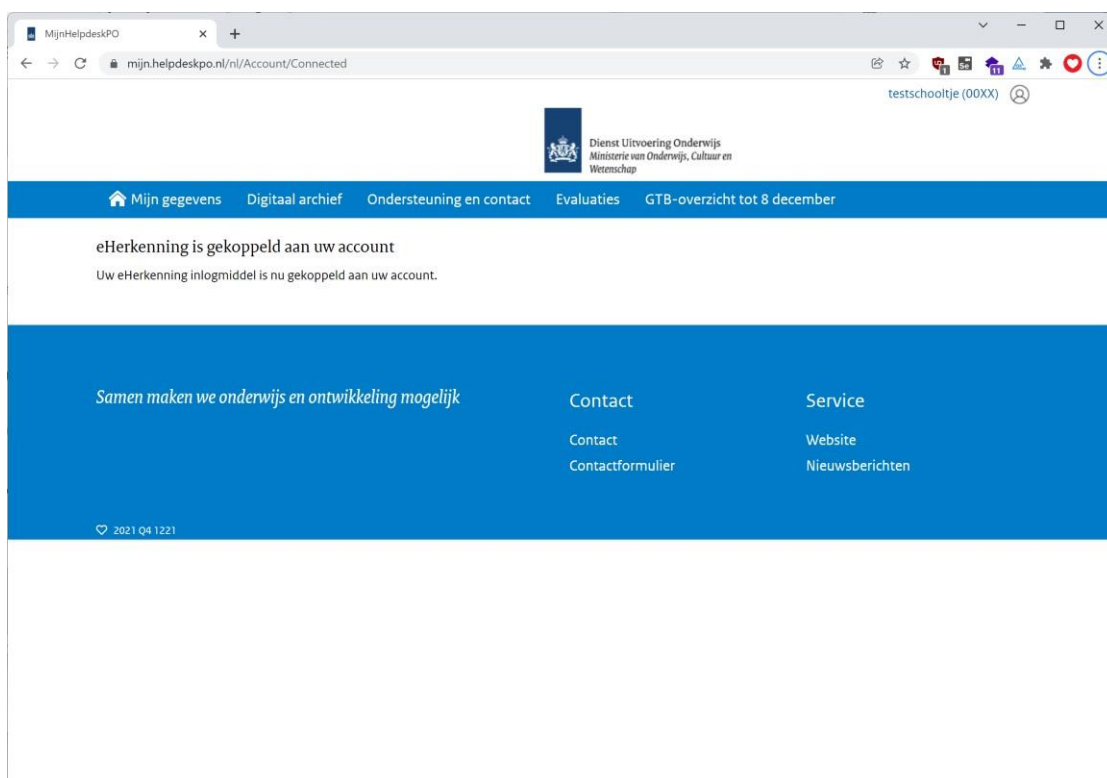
MijnHelpdeskPO

mijn.helpdeskpo.nl/nl/Account/Connected

testschooltje (00XX)

Dienst Uitvoering Onderwijs
Ministerie van Onderwijs, Cultuur en Wetenschap

Mijn gegevens Digitaal archief Ondersteuning en contact Evaluaties GTB-overzicht tot 8 december

eHerkenning is gekoppeld aan uw account

Uw eHerkenning inlogmiddel is nu gekoppeld aan uw account.

Samen maken we onderwijs en ontwikkeling mogelijk

Contact

Contact
Contactformulier

Service

Website
Nieuwsberichten

2021 Q4 1221